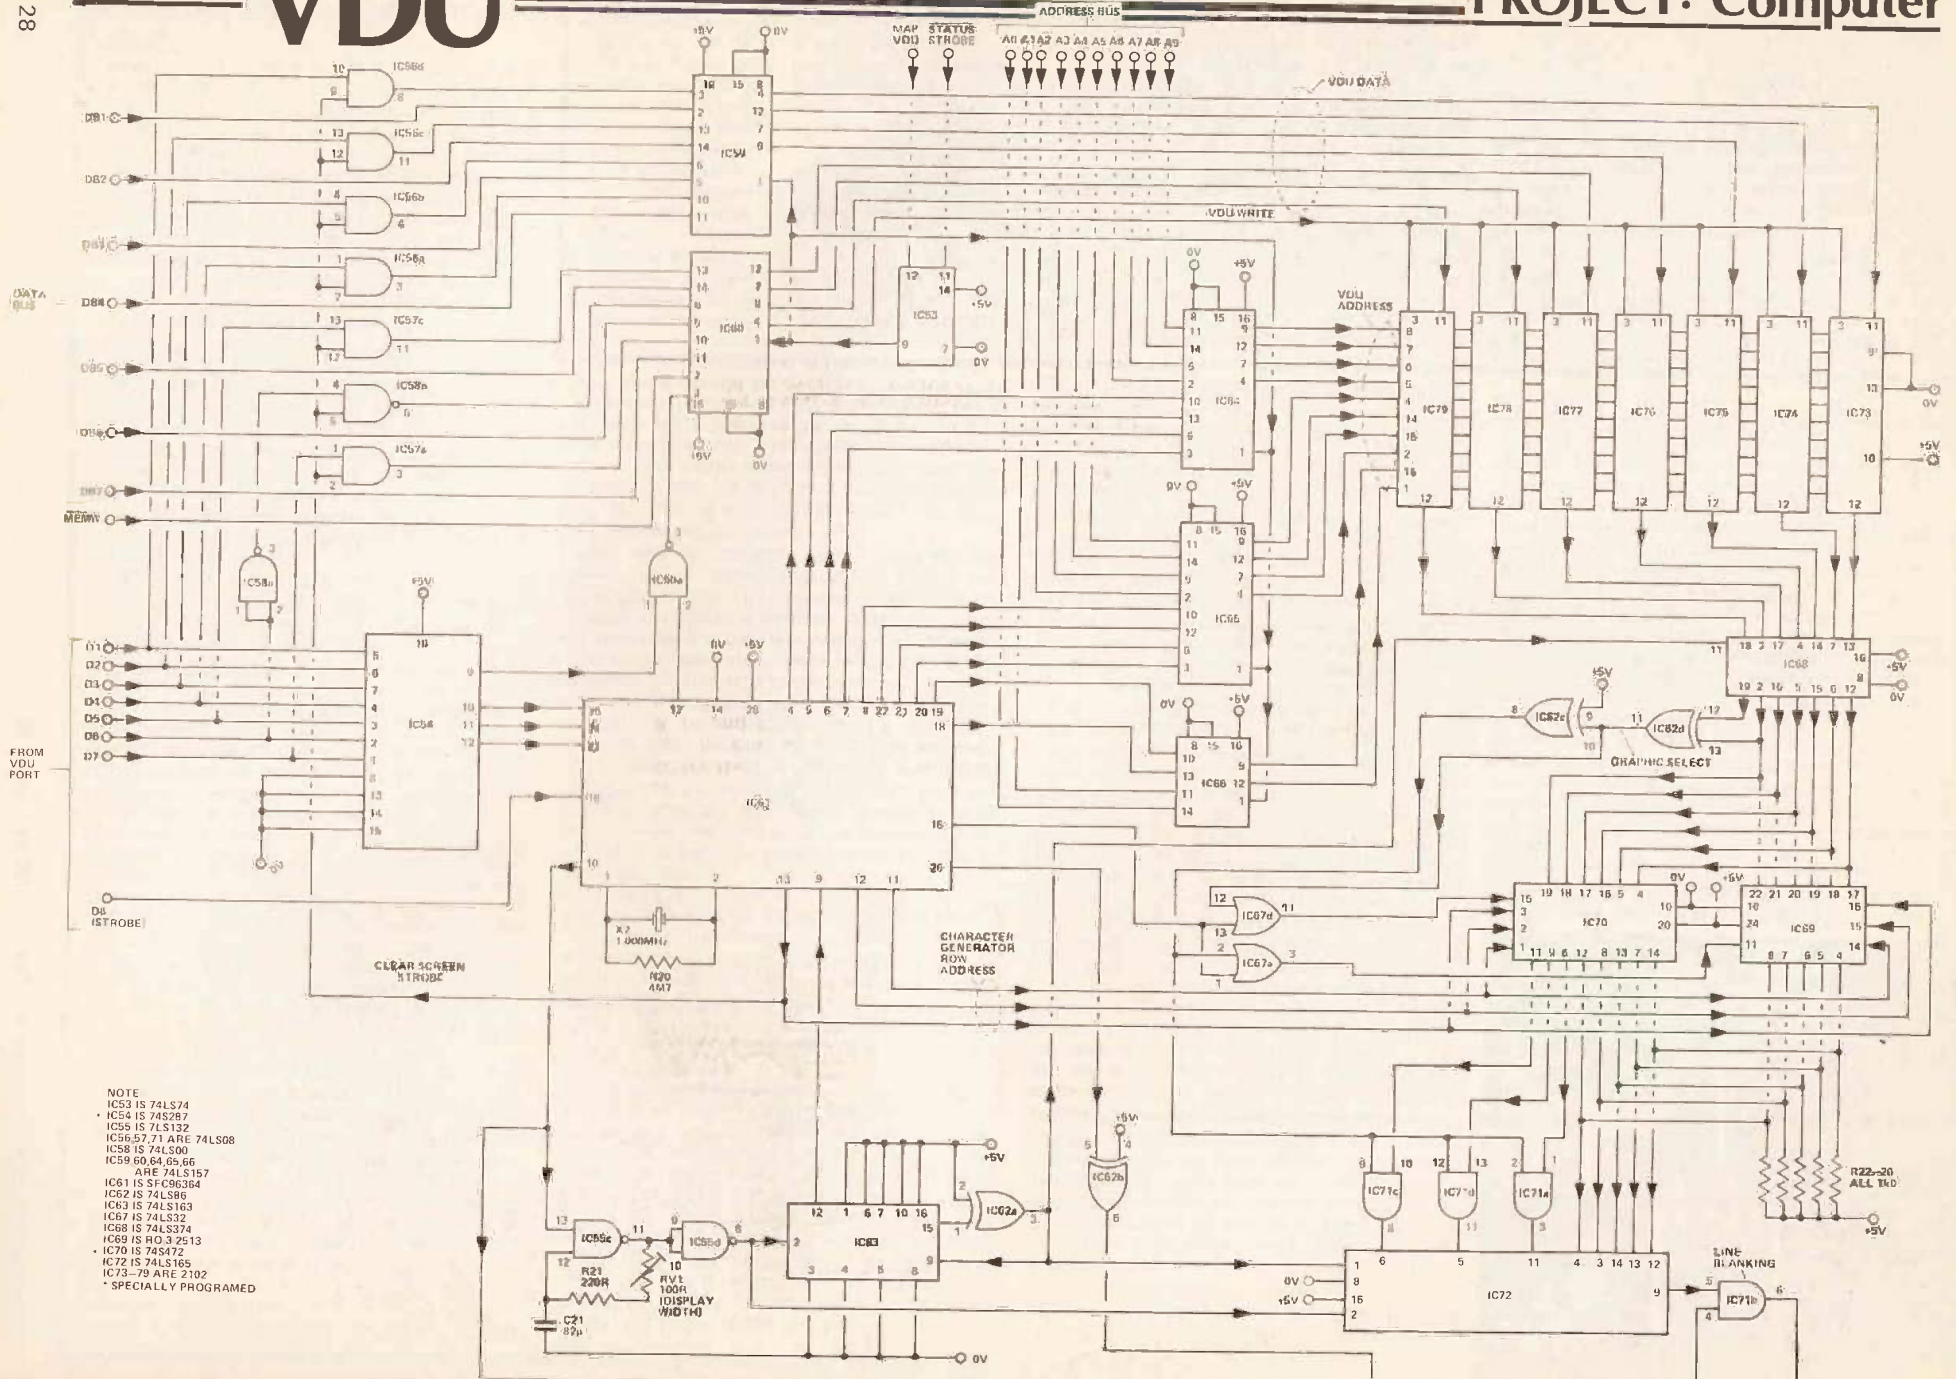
28

VDU

ADDRESS BUS

PROJECT: Computer

+5V 0V

MAP VDU STATUS STROBE

A0 A1 A2 A3 A4 A5 A6 A7 A8 A9

VDU DATA

VDU WRITE

IC56d IC56c IC56b IC56a IC57c IC58b IC57a

DB1 DB2 DB3 DB4 DB5 DB6 DB7 MEMW

DATA BUS

IC59 IC60 IC53 IC64 IC65 IC66

VDU ADDRESS

IC79 IC78 IC77 IC76 IC75 IC74 IC73

IC58a IC60a IC54 IC61 IC68

D1 D2 D3 D4 D5 D6 D7

FROM VDU PORT

D8 (STROBE)

IC62c IC62d

GRAPHIC SELECT

IC67d IC67a IC70 IC69

X2 1.000MHz

R20 4M7

CHARACTER GENERATOR ROW ADDRESS

CLEAR SCREEN STROBE

NOTE
IC53 IS 74LS74
• IC54 IS 74S287
IC55 IS 7LS132
IC56,57,71 ARE 74LS08
IC58 IS 74LS00
IC59,60,64,65,66 ARE 74LS157
IC61 IS SFC96364
IC62 IS 74LS86
IC63 IS 74LS163
IC67 IS 74LS32
IC68 IS 74LS374
IC69 IS RO 3 2513
• IC70 IS 74S472
IC72 IS 74LS165
IC73—79 ARE 2102
• SPECIALLY PROGRAMED

IC55c IC55d IC63 IC62a IC62b

R21 220R

RV1 100R (DISPLAY WIDTH)

C21 82p

IC71c IC71d IC71a IC72

R22-30 ALL 1k0

LINE BLANKING

IC71b

+5V 0V